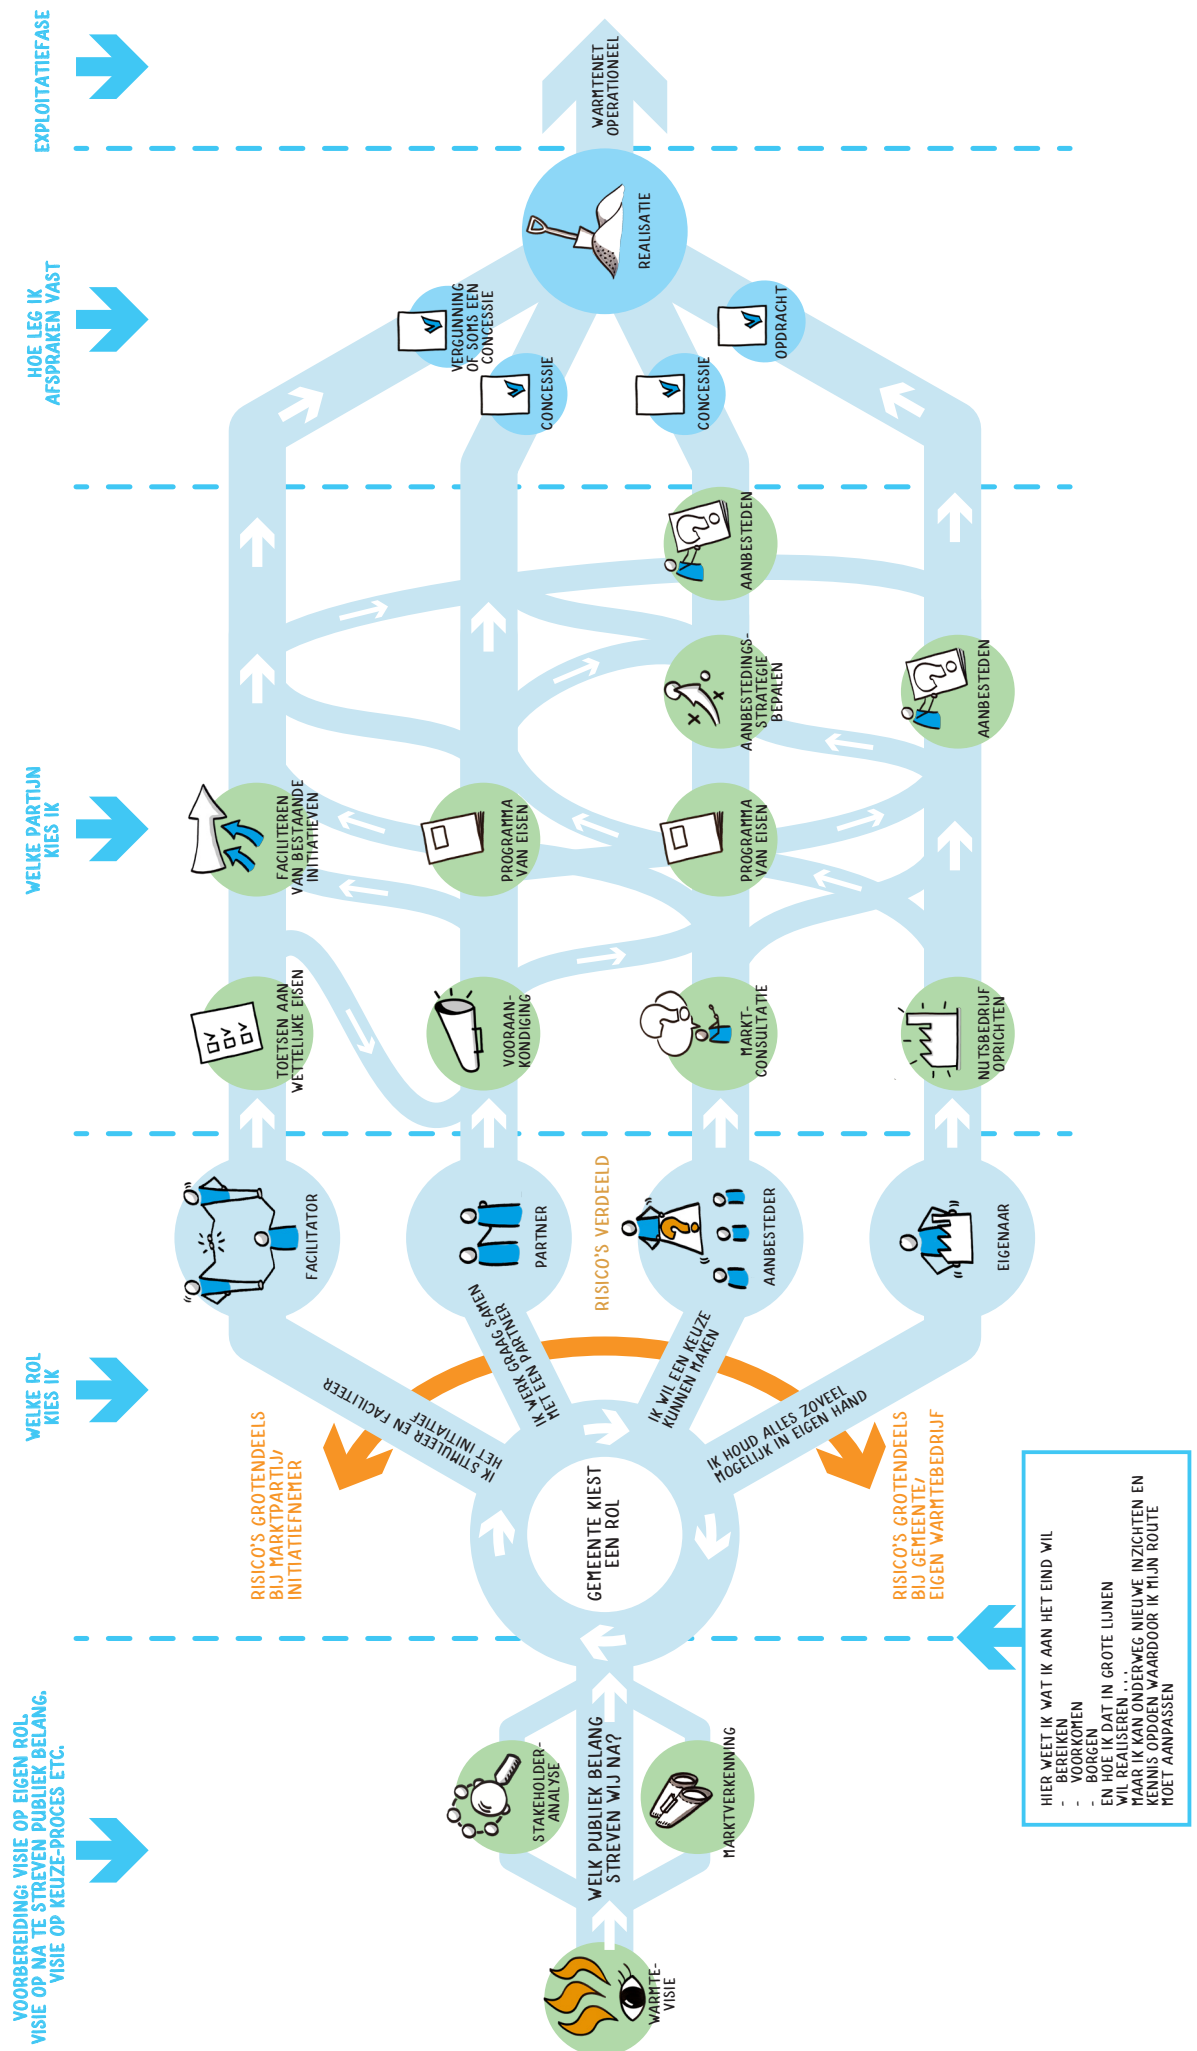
VOORBEREIDING: VISIE OP EIGEN ROL, VISIE OP NA TE STREVEN PUBLIEK BELANG, VISIE OP KEUZE-PROCES ETC.

WELKE ROL KIES IK

WELKE PARTIJN KIES IK

HOE LEG IK AFSPRAKEN VAST

EXPLOITATIEFASE

WARMTE-VISIE

WELK PUBLIEK BELANG STREVEN WIJ NA?

STAKEHOLDER-ANALYSE

MARKTVERKENNING

GEMEENTE KIEST EEN ROL

IK STIMULEER EN FACILITEER HET INITIATIEF

IK WERK GRAAG SAMEN MET EEN PARTNER

IK WIL EEN KEUZE KUNNEN MAKEN

IK HOUD ALLES ZOVEEL MOGELIJK IN EIGEN HAND

RISICO'S GROTENDEELS BIJ MARKTPARTIJ/ INITIATIEFNEMER

RISICO'S VERDEELD

RISICO'S GROTENDEELS BIJ GEMEENTE/ EIGEN WARMTEBEDRIJF

FACILITATOR

PARTNER

AANBESTEDER

EIGENAAR

TOETSEN AAN WETTELIJKE EISEN

VOORAAN-KONDIGING

MARKT-CONSULTATIE

NUTSBEDRIJF OPRICHTEN

FACILITEREN VAN BESTAANDE INITIATIEVEN

PROGRAMMA VAN EISEN

PROGRAMMA VAN EISEN

AANBESTEDINGS-STRATEGIE BEPALEN

AANBESTEDEN

AANBESTEDEN

VERGUNNING OF SOMS EEN CONCESSIE

CONCESSIE

CONCESSIE

OPDRACHT

REALISATIE

WARMTENET OPERATIONEEL

HIER WEET IK WAT IK AAN HET EIND WIL
- BEREIKEN
- VOORKOMEN
- BORGEN
EN HOE IK DAT IN GROTE LIJNEN WIL REALISEREN . . .
MAAR IK KAN ONDERWEG NIEUWE INZICHTEN EN KENNIS OPDOEN WAARDOOR IK MIJN ROUTE MOET AANPASSEN